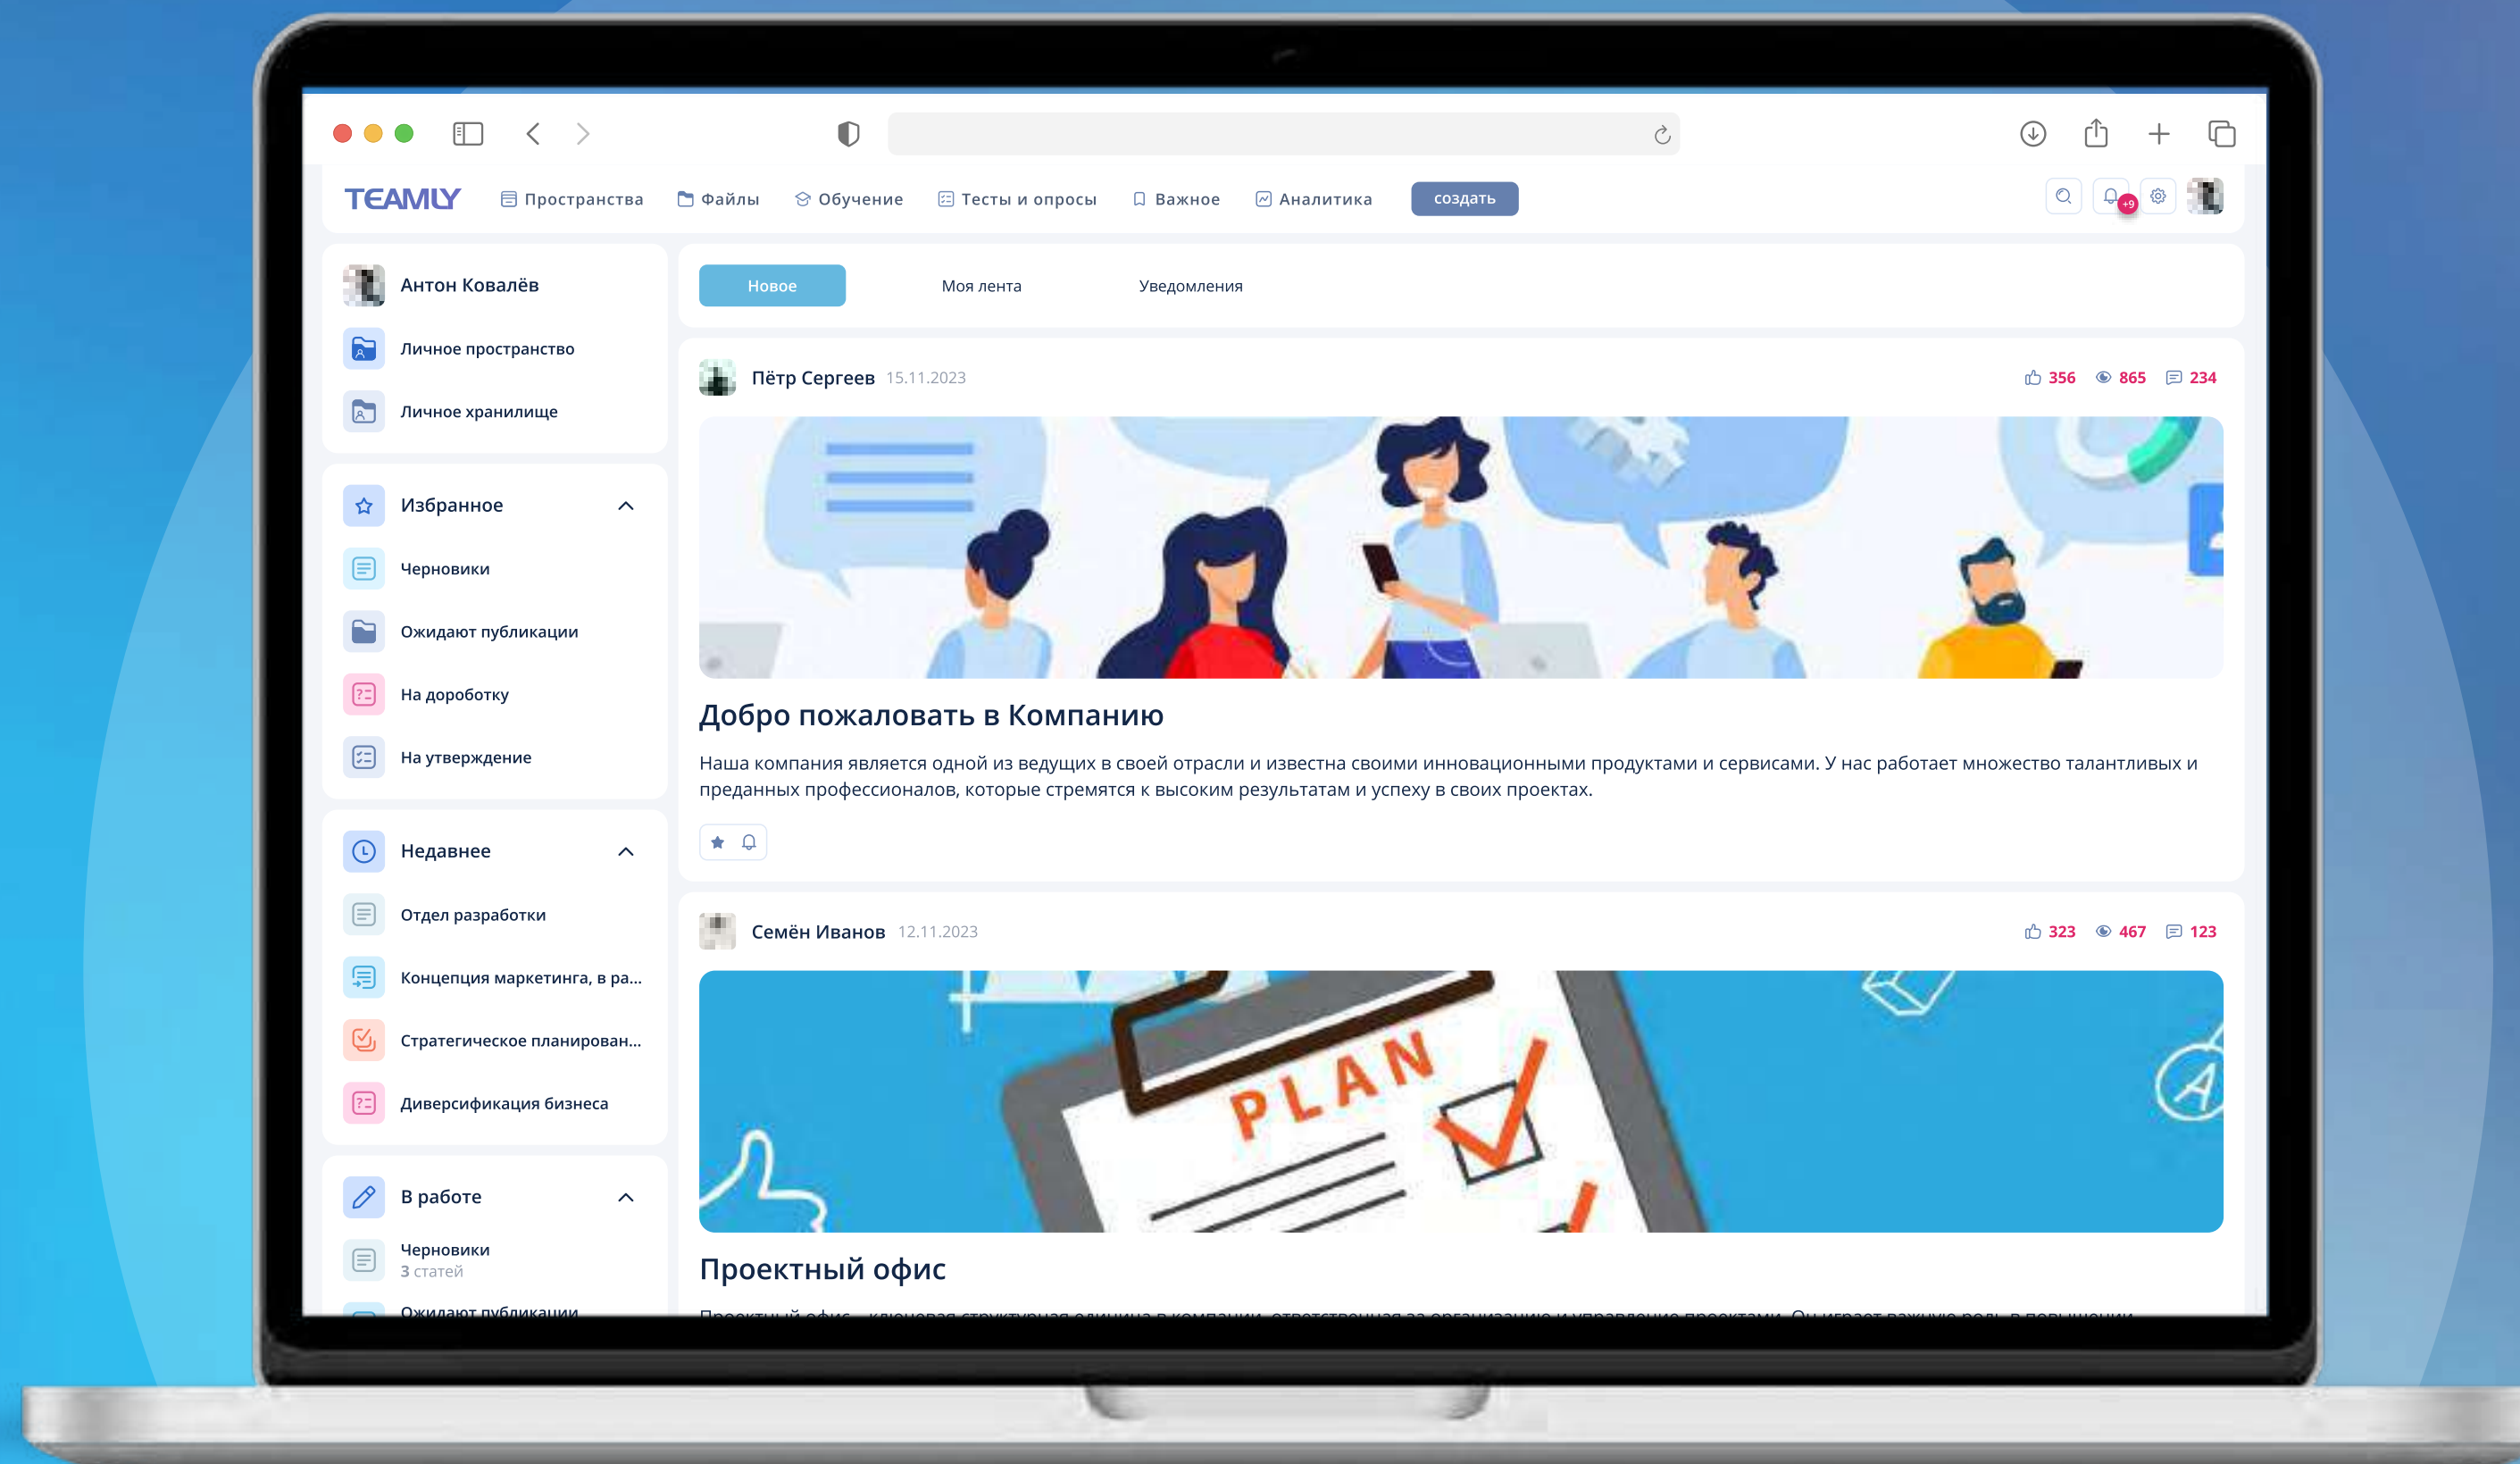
TEAMLY Пространства Файлы Обучение Тесты и опросы Важное Аналитика создать

+9

Антон Ковалёв

Личное пространство

Личное хранилище

Избранное

Черновики

Ожидают публикации

На доработку

На утверждение

Недавнее

Отдел разработки

Концепция маркетинга, в ра...

Стратегическое планирован...

Диверсификация бизнеса

В работе

Черновики
3 статей

Ожидают публикации

Новое Моя лента Уведомления

Пётр Сергеев 15.11.2023 356 865 234

Добро пожаловать в Компанию

Наша компания является одной из ведущих в своей отрасли и известна своими инновационными продуктами и сервисами. У нас работает множество талантливых и преданных профессионалов, которые стремятся к высоким результатам и успеху в своих проектах.

Семён Иванов 12.11.2023 323 467 123

PLAN

Проектный офис

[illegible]